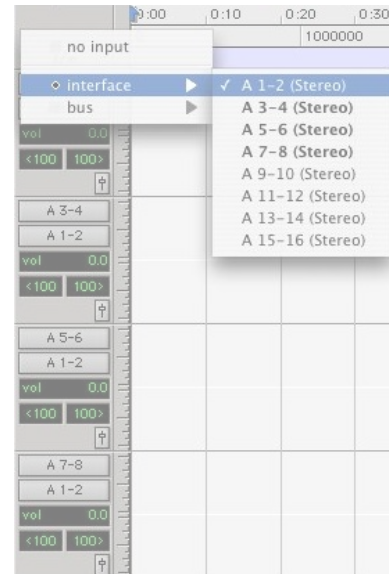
0:00 0:10 0:20 0:30
1000000

no input

◇ interface ▶
bus ▶

✓ A 1-2 (Stereo)
A 3-4 (Stereo)
A 5-6 (Stereo)
A 7-8 (Stereo)
A 9-10 (Stereo)
A 11-12 (Stereo)
A 13-14 (Stereo)
A 15-16 (Stereo)

vol 0.0
<100 100>

A 3-4
A 1-2
vol 0.0
<100 100>

A 5-6
A 1-2
vol 0.0
<100 100>

A 7-8
A 1-2
vol 0.0
<100 100>